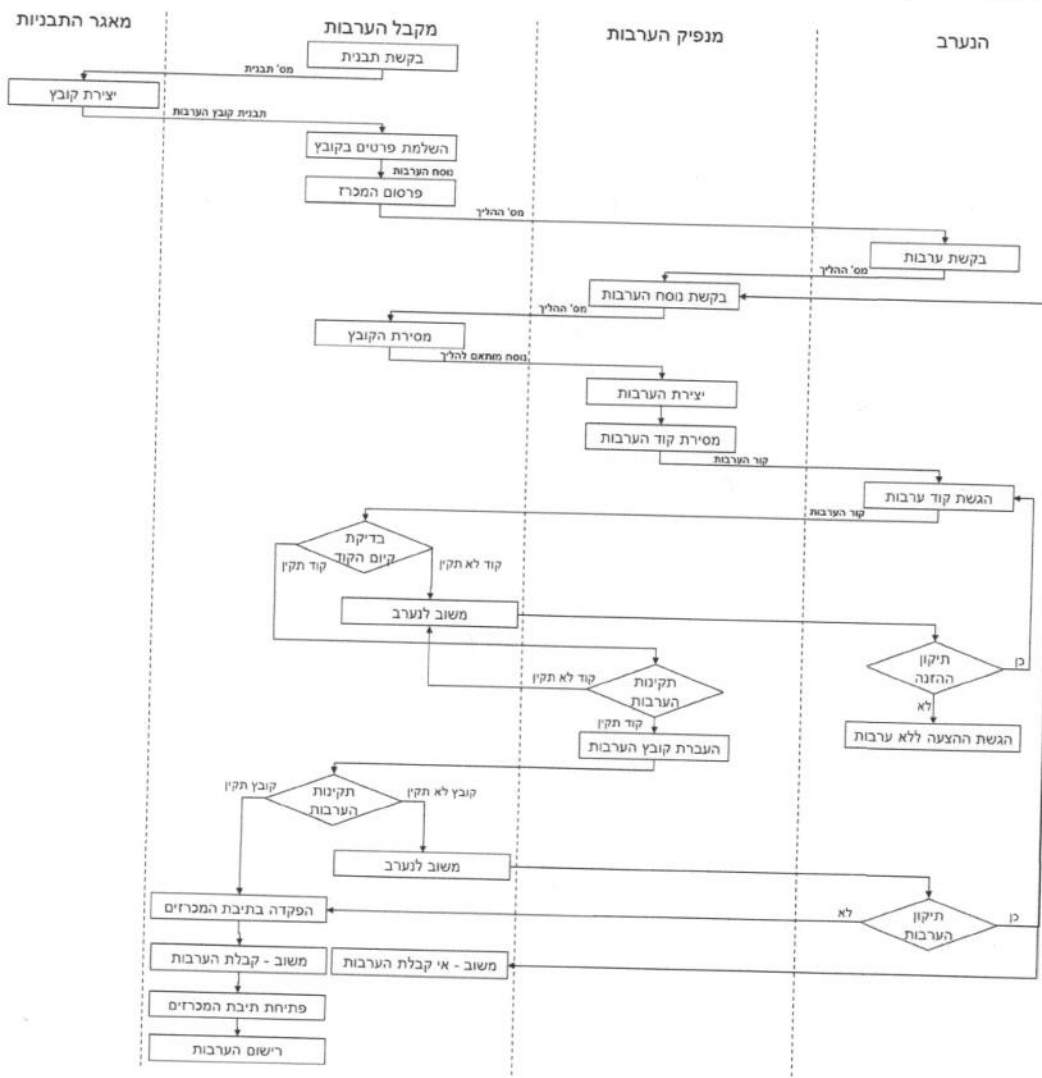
מאגר התבניות

מקבל הערבות

מנפיק הערבות

הנערב

בקשת תבנית

מס' תבנית

יצירת קובץ

תבנית קובץ הערבות

השלמת פרטים בקובץ

נוסח הערבות

פרסום המכרז

מס' ההליך

בקשת ערבות

מס' ההליך

בקשת נוסח הערבות

מס' ההליך

מסירת הקובץ

נוסח מותאם להליך

יצירת הערבות

מסירת קוד הערבות

קוד הערבות

הגשת קוד ערבות

קוד הערבות

בדיקת קיום הקוד

קוד תקין

קוד לא תקין

משוב לנערב

תיקון ההזנה

כן

לא

הגשת ההצעה ללא ערבות

תקינות הערבות

קוד לא תקין

קוד תקין

העברת קובץ הערבות

תקינות הערבות

קובץ תקין

קובץ לא תקין

משוב לנערב

תיקון הערבות

כן

לא

הפקדה בתיבת המכרזים

משוב - קבלת הערבות

משוב - אי קבלת הערבות

פתיחת תיבת המכרזים

רישום הערבות